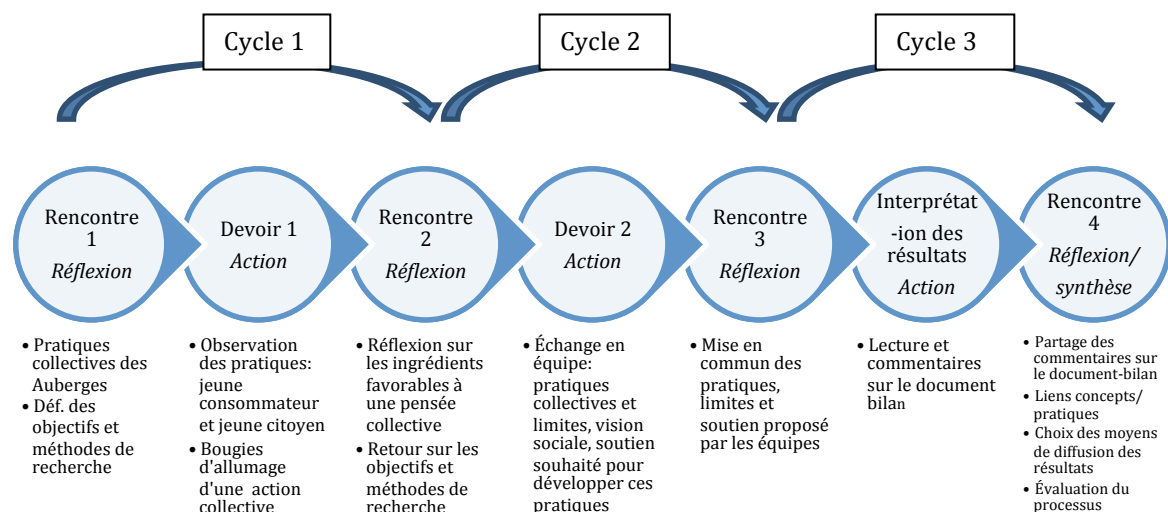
Cycle 1

Cycle 2

Cycle 3

Rencontre 1
*Réflexion*

Devoir 1
*Action*

Rencontre 2
*Réflexion*

Devoir 2
*Action*

Rencontre 3
*Réflexion*

Interprétat-ion des résultats
*Action*

Rencontre 4
*Réflexion/ synthèse*

• Pratiques collectives des Auberges
• Déf. des objectifs et méthodes de recherche

• Observation des pratiques: jeune consommateur et jeune citoyen
• Bougies d'allumage d'une action collective

• Réflexion sur les ingrédients favorables à une pensée collective
• Retour sur les objectifs et méthodes de recherche

• Échange en équipe: pratiques collectives et limites, vision sociale, soutien souhaité pour développer ces pratiques

• Mise en commun des pratiques, limites et soutien proposé par les équipes

• Lecture et commentaires sur le document bilan

• Partage des commentaires sur le document-bilan
• Liens concepts/ pratiques
• Choix des moyens de diffusion des résultats
• Évaluation du processus